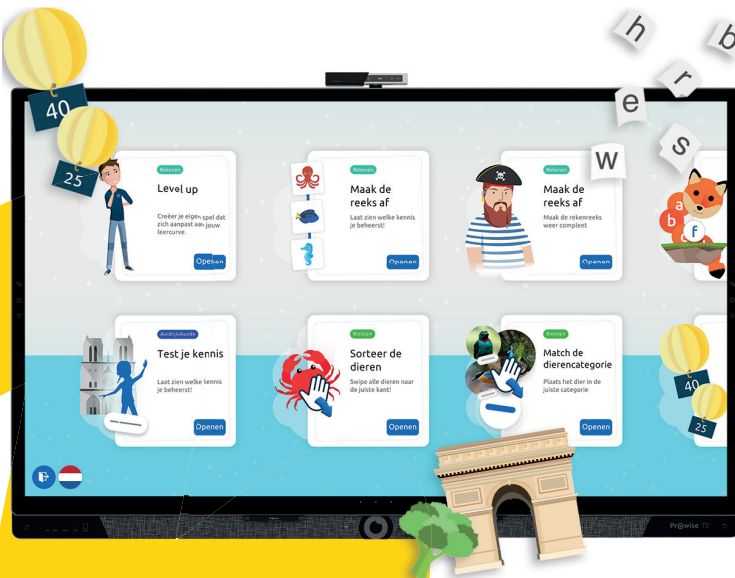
40

25

h

b

r

e

s

w

Rekenen
Level up
Creëer je eigen spel dat zich aanpast aan jouw leercurve.
Openen

Rekenen
Maak de reeks af
Laat zien welke kennis je beheerst!
Openen

Rekenen
Maak de reeks af
Maak de rekenreeks weer compleet
Openen

a
b
f

Aardrijkskunde
Test je kennis
Laat zien welke kennis je beheerst!
Openen

Biologie
Sorteer de dieren
Swipe alle dieren naar de juiste kant!
Openen

Biologie
Match de dierencategorie
Plaats het dier in de juiste categorie
Openen

40

25

Prowise